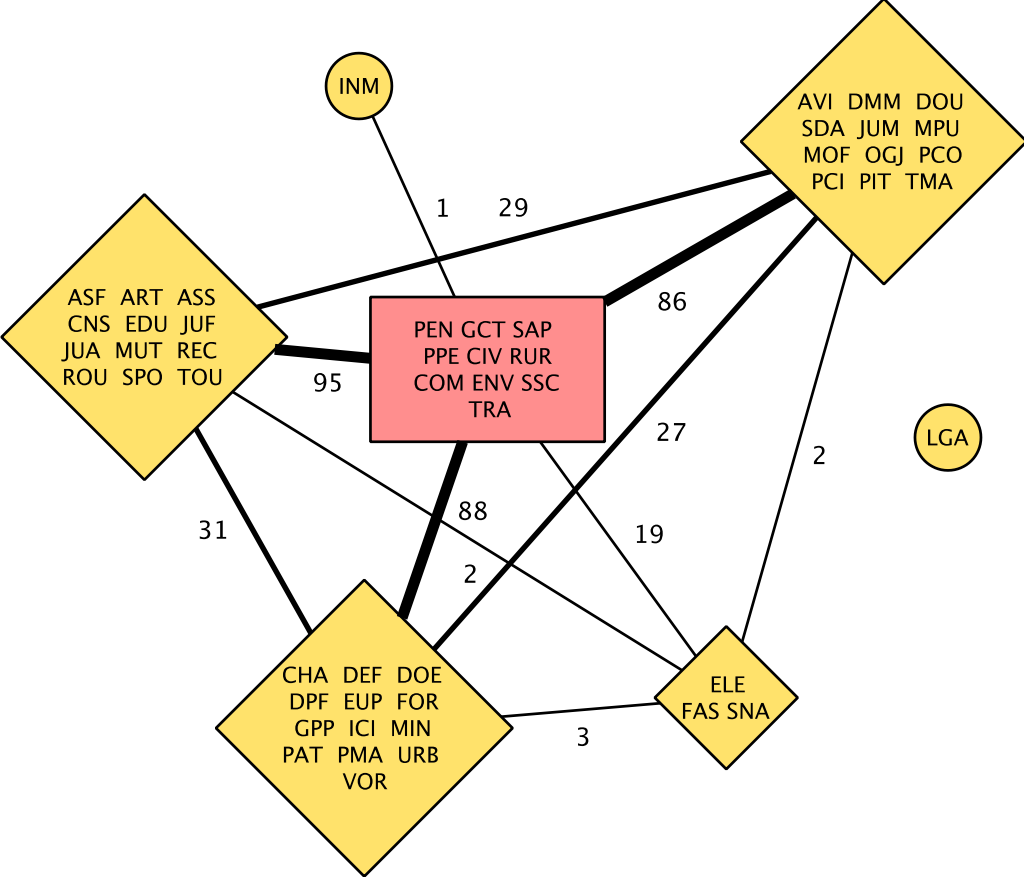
INM

AVI DMM DOU
SDA JUM MPU
MOF OGJ PCO
PCI PIT TMA

1

29

ASF ART ASS
CNS EDU JUF
JUA MUT REC
ROU SPO TOU

PEN GCT SAP
PPE CIV RUR
COM ENV SSC
TRA

86

95

27

LGA

2

88

31

19

2

CHA DEF DOE
DPF EUP FOR
GPP ICI MIN
PAT PMA URB
VOR

ELE
FAS SNA

3